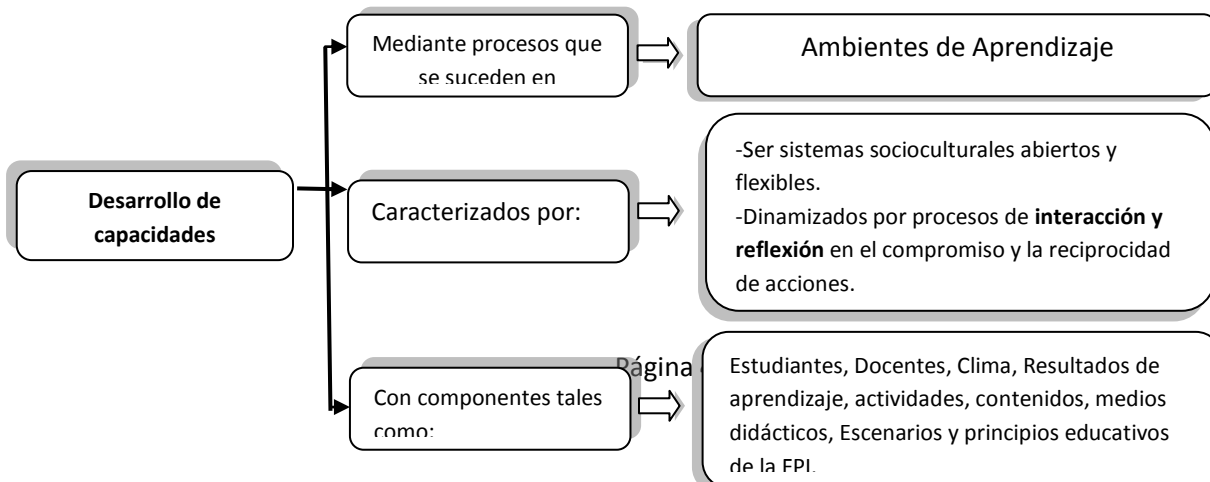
Desarrollo de capacidades

Mediante procesos que se suceden en

Ambientes de Aprendizaje

Caracterizados por:

-Ser sistemas socioculturales abiertos y flexibles.
-Dinamizados por procesos de **interacción y reflexión** en el compromiso y la reciprocidad de acciones.

Página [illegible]

Con componentes tales como:

Estudiantes, Docentes, Clima, Resultados de aprendizaje, actividades, contenidos, medios didácticos, Escenarios y principios educativos de la EPL.